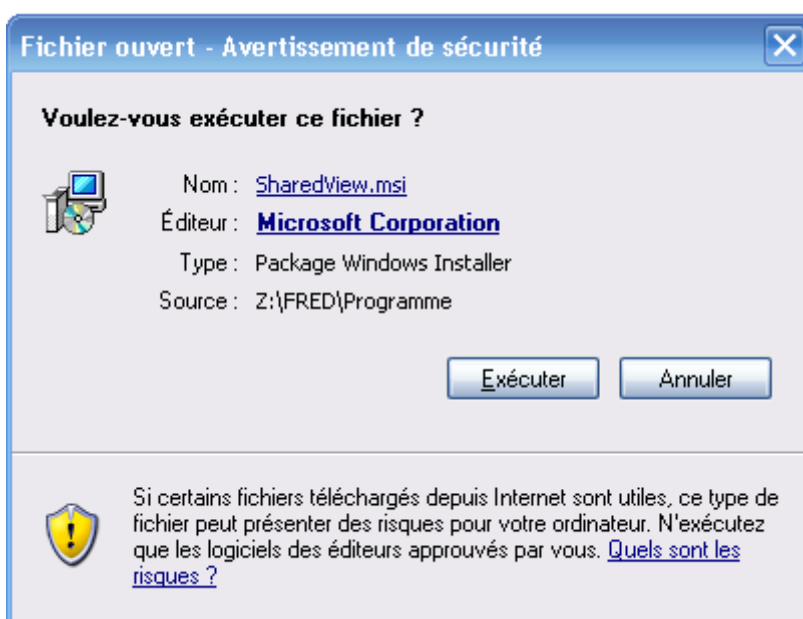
Fichier ouvert - Avertissement de sécurité

Voulez-vous exécuter ce fichier ?

Nom : SharedView.msi
Éditeur : Microsoft Corporation
Type : Package Windows Installer
Source : Z:\FRED\Programme

Exécuter
Annuler

Si certains fichiers téléchargés depuis Internet sont utiles, ce type de fichier peut présenter des risques pour votre ordinateur. N'exécutez que les logiciels des éditeurs approuvés par vous. Quels sont les risques ?